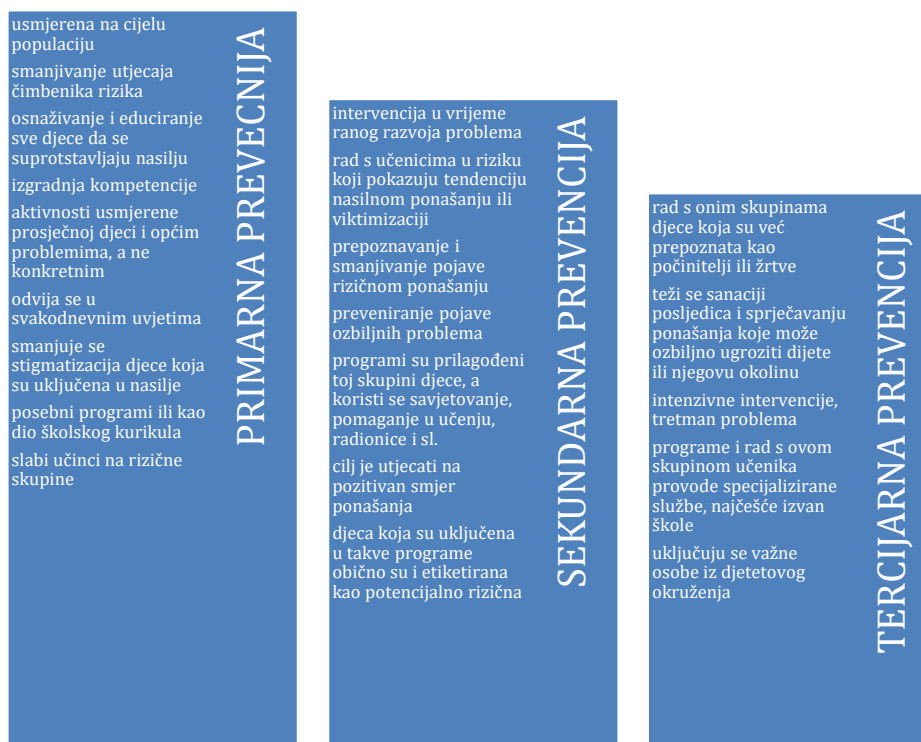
PRIMARNA PREVENCIJA

usmjerena na cijelu populaciju

smanjivanje utjecaja čimbenika rizika

osnaživanje i educiranje sve djece da se suprotstavljaju nasilju

izgradnja kompetencije

aktivnosti usmjerene prosječnoj djeci i općim problemima, a ne konkretnim

odvija se u svakodnevnim uvjetima

smanjuje se stigmatizacija djece koja su uključena u nasilje

posebni programi ili kao dio školskog kurikula

slabi učinci na rizične skupine

SEKUNDARNA PREVENCIJA

intervencija u vrijeme ranog razvoja problema

rad s učenicima u riziku koji pokazuju tendenciju nasilnom ponašanju ili viktimizaciji

prepoznavanje i smanjivanje pojave rizičnom ponašanju

preveniranje pojave ozbiljnih problema

programi su prilagođeni toj skupini djece, a koristi se savjetovanje, pomaganje u učenju, radionice i sl.

cilj je utjecati na pozitivan smjer ponašanja

djeca koja su uključena u takve programe obično su i etiketirana kao potencijalno rizična

TERCIJARNA PREVENCIJA

rad s onim skupinama djece koja su već prepoznata kao počinitelji ili žrtve

teži se sanaciji posljedica i sprječavanju ponašanja koje može ozbiljno ugroziti dijete ili njegovu okolinu

intenzivne intervencije, tretman problema

programe i rad s ovom skupinom učenika provode specijalizirane službe, najčešće izvan škole

uključuju se važne osobe iz djetetovog okruženja